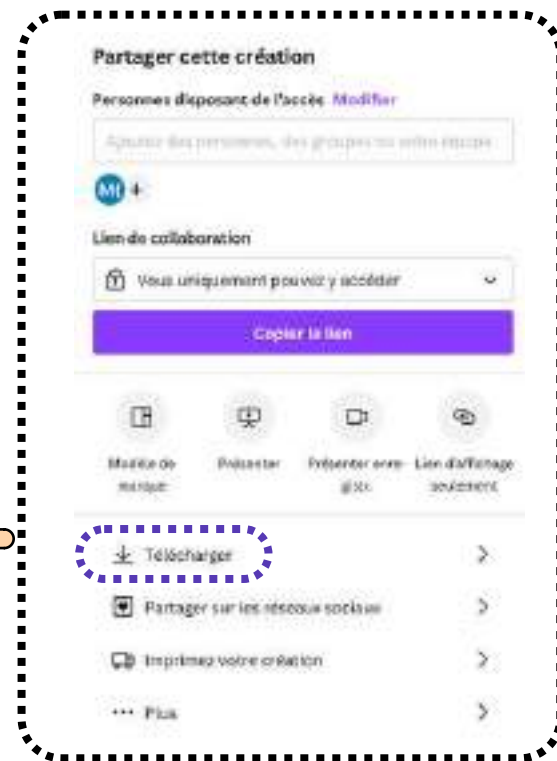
Partager cette création

Personnes disposant de l'accès Modifier

Ajouter des personnes, des groupes ou votre équipe

MI +

Lien de collaboration

Vous uniquement pouvez y accéder

Copier le lien

Modèle de marque

Présenter

Présenter enregistrer

Lien d'affichage seulement

Télécharger

Partager sur les réseaux sociaux

Imprimez votre création

Plus